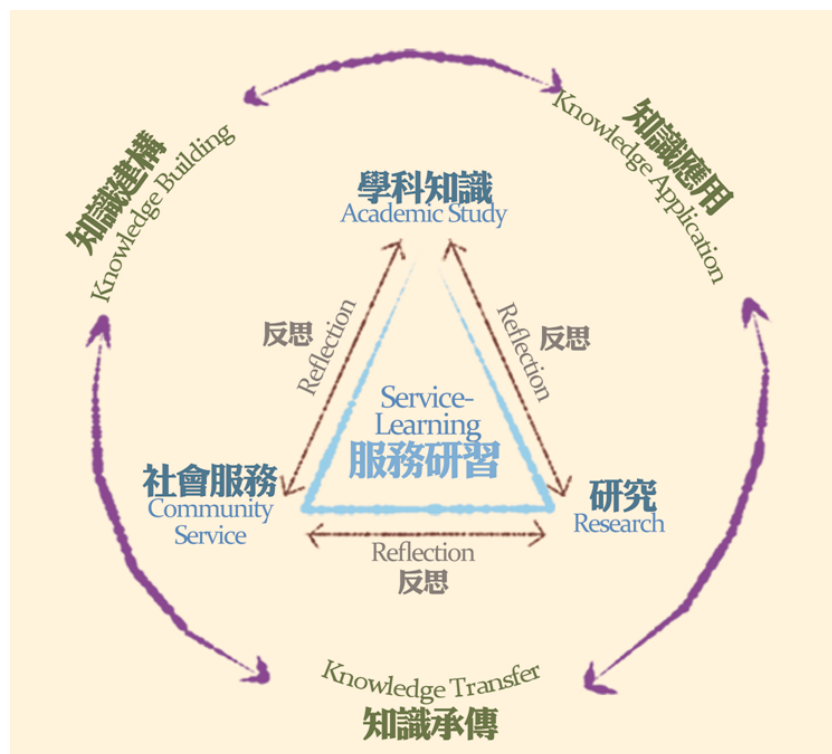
知識建構
Knowledge Building

知識應用
Knowledge Application

學科知識
Academic Study

反思
Reflection

Reflection
反思

Service-Learning
服務研習

社會服務
Community Service

研究
Research

Reflection
反思

Knowledge Transfer
知識承傳